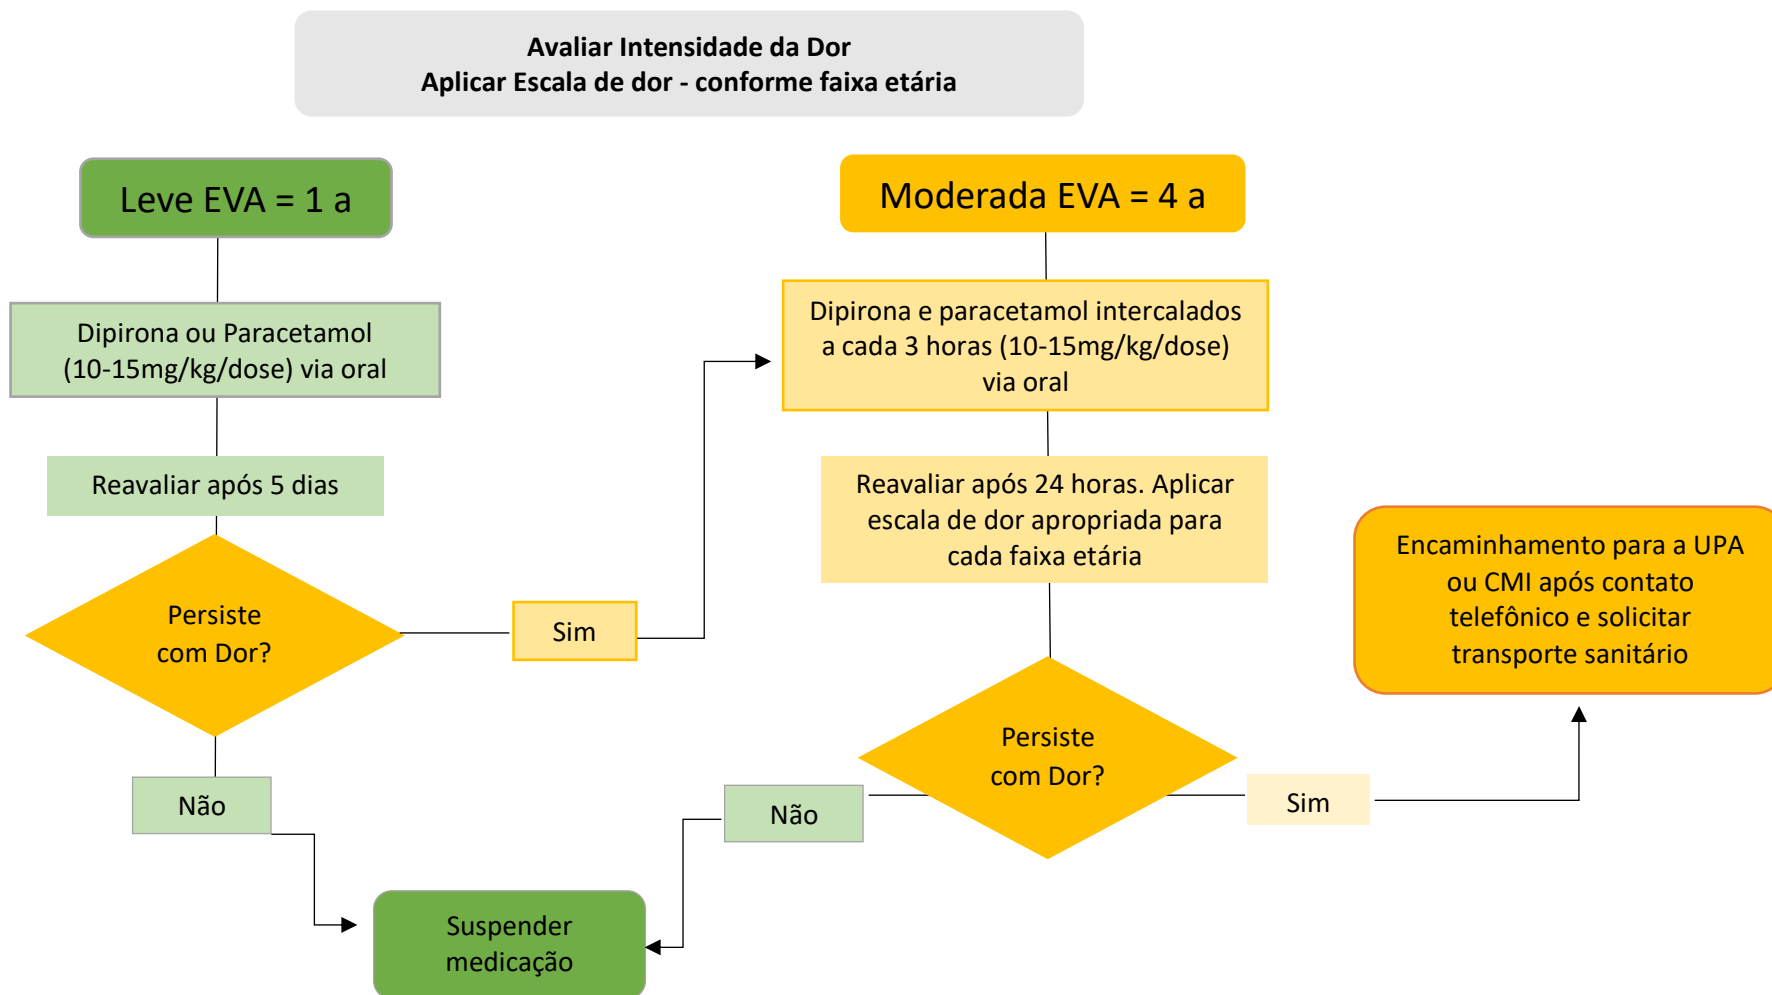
Avaliar Intensidade da Dor
Aplicar Escala de dor - conforme faixa etária

Leve EVA = 1 a

Dipirona ou Paracetamol (10-15mg/kg/dose) via oral

Reavaliar após 5 dias

Persiste com Dor?

Sim

Não

Suspender medicação

Moderada EVA = 4 a

Dipirona e paracetamol intercalados a cada 3 horas (10-15mg/kg/dose) via oral

Reavaliar após 24 horas. Aplicar escala de dor apropriada para cada faixa etária

Persiste com Dor?

Não

Sim

Encaminhamento para a UPA ou CMI após contato telefônico e solicitar transporte sanitário